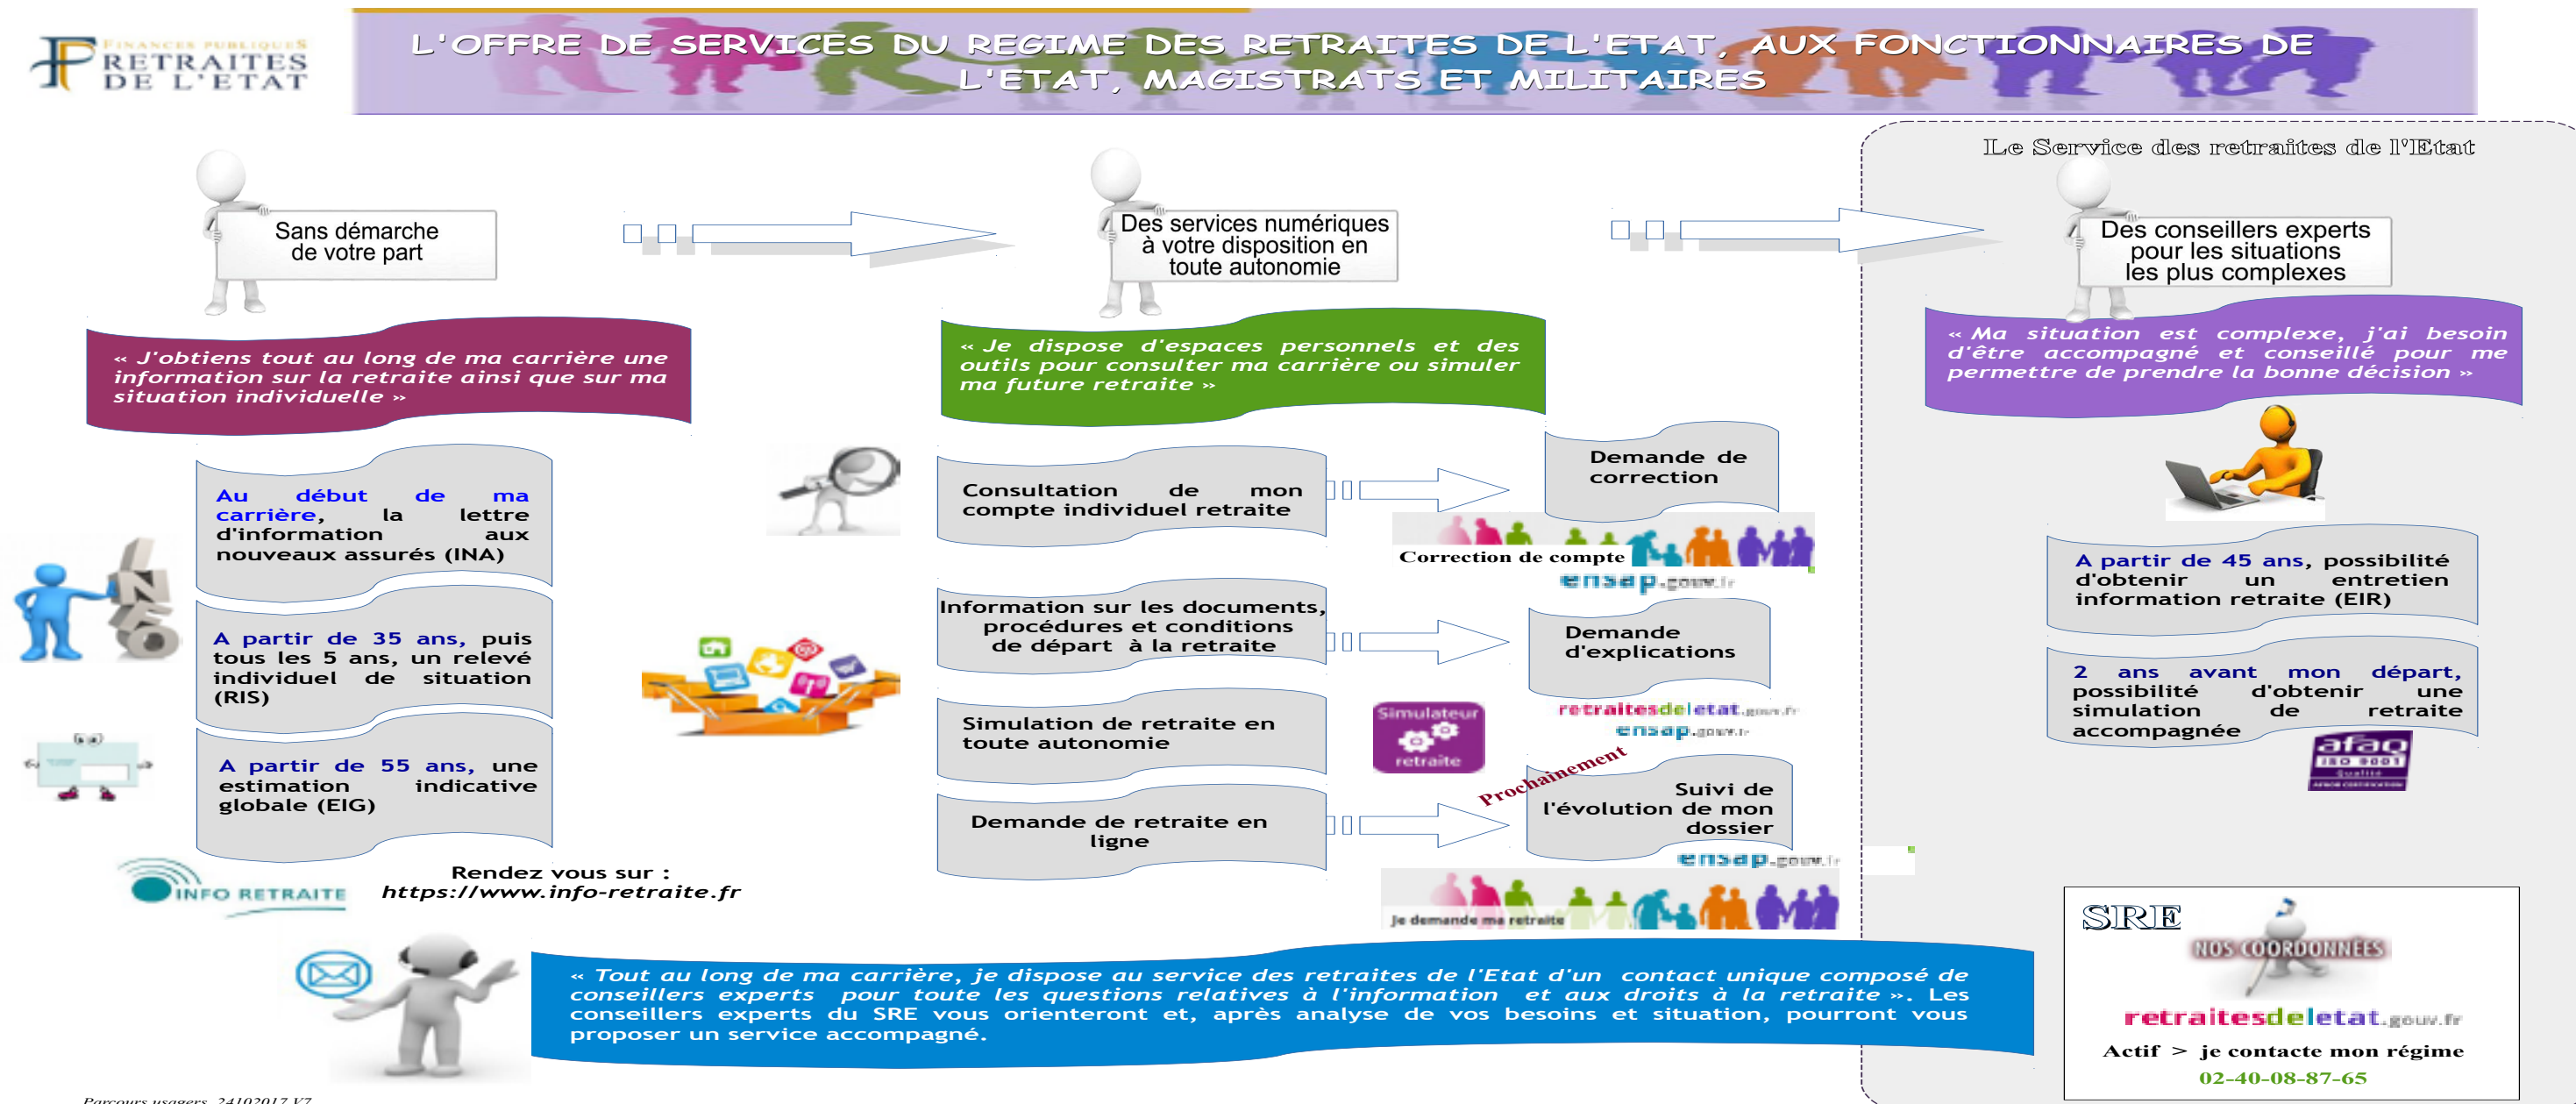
FINANCES PUBLIQUES
RETRAITES DE L'ETAT

L'OFFRE DE SERVICES DU REGIME DES RETRAITES DE L'ETAT, AUX FONCTIONNAIRES DE L'ETAT, MAGISTRATS ET MILITAIRES

Le Service des retraites de l'Etat

Sans démarche de votre part

Des services numériques à votre disposition en toute autonomie

Des conseillers experts pour les situations les plus complexes

« J'obtiens tout au long de ma carrière une information sur la retraite ainsi que sur ma situation individuelle »

« Je dispose d'espaces personnels et des outils pour consulter ma carrière ou simuler ma future retraite »

« Ma situation est complexe, j'ai besoin d'être accompagné et conseillé pour me permettre de prendre la bonne décision »

Au début de ma carrière, la lettre d'information aux nouveaux assurés (INA)

A partir de 35 ans, puis tous les 5 ans, un relevé individuel de situation (RIS)

A partir de 55 ans, une estimation indicative globale (EIG)

Consultation de mon compte individuel retraite

Demande de correction

Correction de compte

ensap.gouv.fr

Information sur les documents, procédures et conditions de départ à la retraite

Demande d'explications

retraitesdeletat.gouv.fr

ensap.gouv.fr

Simulation de retraite en toute autonomie

Simulateur retraite

Prochainement

Demande de retraite en ligne

Suivi de l'évolution de mon dossier

ensap.gouv.fr

Je demande ma retraite

A partir de 45 ans, possibilité d'obtenir un entretien information retraite (EIR)

2 ans avant mon départ, possibilité d'obtenir une simulation de retraite accompagnée

afaq ISO 9001 Qualité

INFO RETRAITE

Rendez vous sur :
https://www.info-retraite.fr

« Tout au long de ma carrière, je dispose au service des retraites de l'Etat d'un contact unique composé de conseillers experts pour toute les questions relatives à l'information et aux droits à la retraite ». Les conseillers experts du SRE vous orienteront et, après analyse de vos besoins et situation, pourront vous proposer un service accompagné.

SRE
NOS COORDONNÉES
retraitesdeletat.gouv.fr
Actif > je contacte mon régime
02-40-08-87-65

Parcours usagers 24102017 V7